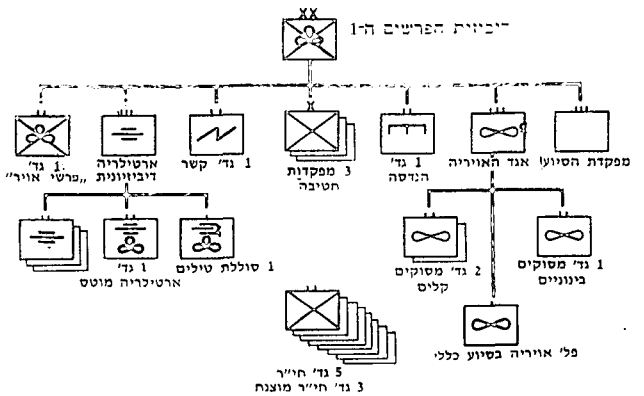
XX

דיביזית הפרשים ה-1

מפקדת הסיוע

אגד האוויריה

1 גד' הנדסה

3 מפקדות חטיבה

1 גד' קשר

ארטילריה דיביזיונית

1 גד' „פרשי אויר"

1 גד' מסוקים בינוניים

2 גד' מסוקים קלים

פל' אוויריה בסיוע כללי

1 סוללת טילים

1 גד' ארטילריה מוטס

5 גד' חי"ר

3 גד' חי"ר מוצנח